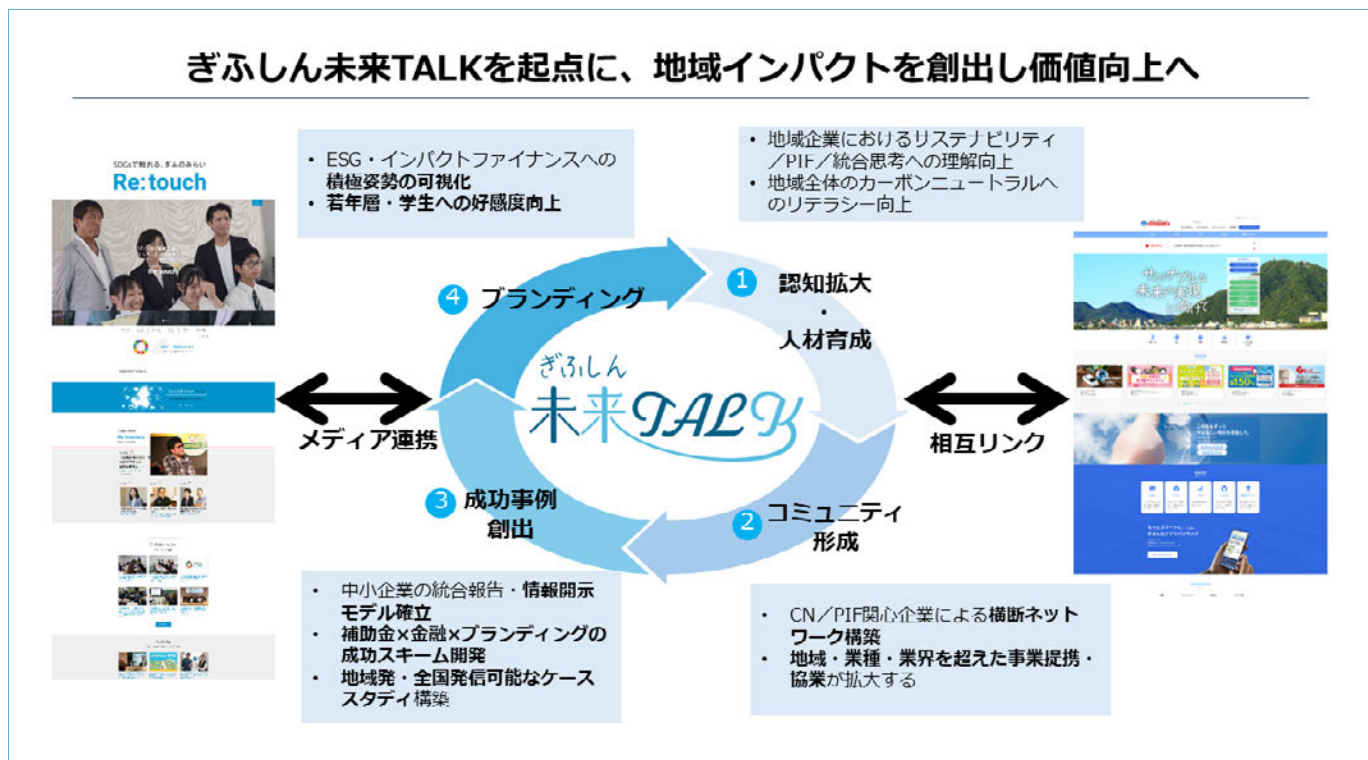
ぎふしん未来TALKを起点に、地域インパクトを創出し価値向上へ

SDGsで触れる、まちのみらい
Re:touch

• ESG・インパクトファイナンスへの積極姿勢の可視化
• 若年層・学生への好感度向上

• 地域企業におけるサステナビリティ／PIF／統合思考への理解向上
• 地域全体のカーボンニュートラルへのリテラシー向上

4 ブランディング

1 認知拡大
・
人材育成

ぎふしん
未来TALK

メディア連携

相互リンク

3 成功事例
創出

2 コミュニティ
形成

• 中小企業の統合報告・情報開示モデル確立
• 補助金×金融×ブランディングの成功スキーム開発
• 地域発・全国発信可能なケーススタディ構築

• CN／PIF関心企業による横断ネットワーク構築
• 地域・業種・業界を超えた事業提携・協業が拡大する